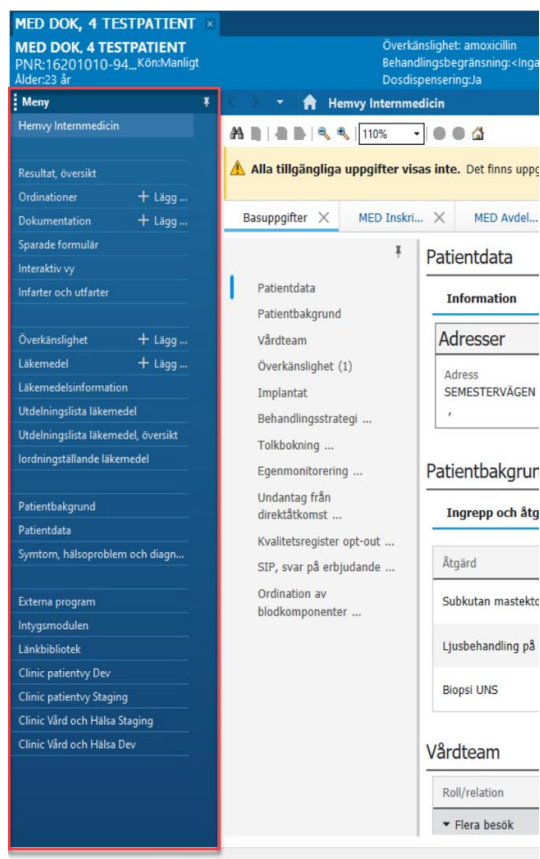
MED DOK, 4 TESTPATIENT ×

MED DOK, 4 TESTPATIENT
PNR:16201010-94...Kön:Manligt
Ålder:23 år

Överkänslighet: amoxicillin
Behandlingsbegränsning:<Inga
Dosdispensering:Ja

Meny

Hemvy Internmedicin

Resultat, översikt
Ordinationer + Lägg ...
Dokumentation + Lägg ...
Sparade formulär
Interaktiv vy
Infarter och utfarter

Överkänslighet + Lägg ...
Läkemedel + Lägg ...
Läkemedelsinformation
Utdelningslista läkemedel
Utdelningslista läkemedel, översikt
Iordningställande läkemedel

Patientbakgrund
Patientdata
Symtom, hälsoproblem och diagn...

Externa program
Intygsmodulen
Länkbibliotek
Clinic patientvy Dev
Clinic patientvy Staging
Clinic Vård och Hälsa Staging
Clinic Vård och Hälsa Dev

Hemvy Internmedicin

110%

Alla tillgängliga uppgifter visas inte. Det finns uppg

Basuppgifter × MED Inskri... × MED Avdel...

Patientdata
Patientbakgrund
Vårdteam
Överkänslighet (1)
Implantat
Behandlingsstrategi ...
Tolkbokning ...
Egenmonitorering ...
Undantag från direktåtkomst ...
Kvalitetsregister opt-out ...
SIP, svar på erbjudande ...
Ordination av blodkomponenter ...

Patientdata

Information

Adresser

Adress
SEMESTERVÄGEN
,

Patientbakgrun

Ingrepp och åtg

Åtgärd
Subkutan mastekto
Ljusbehandling på
Biopsi UNS

Vårdteam

Roll/relation
Flera besök